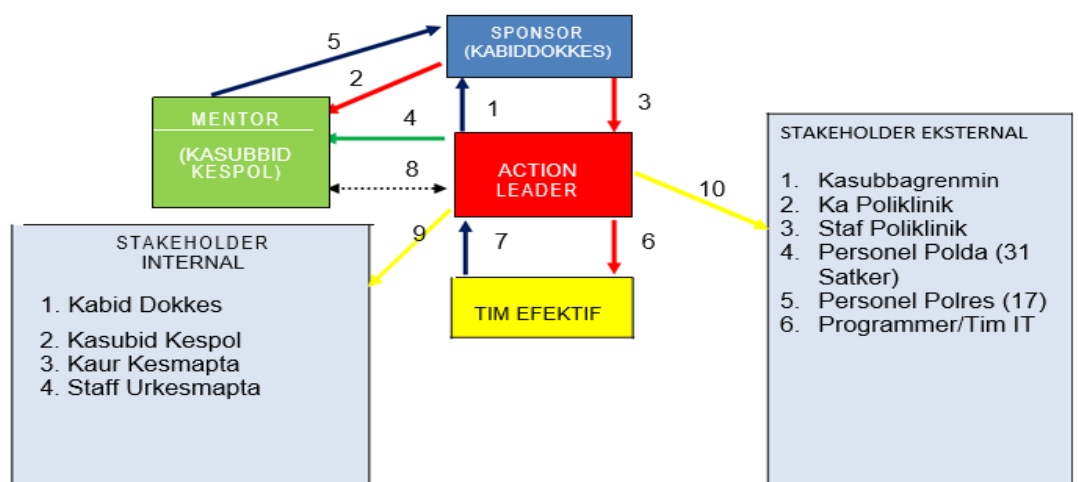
SPONSOR
(KABIDDOKKES)

5

2

MENTOR

(KASUBBID KESPOL)

4

1

3

8

ACTION LEADER

10

9

7

6

TIM EFEKTIF

STAKEHOLDER INTERNAL

1. Kabid Dokkes
2. Kasubid Kespol
3. Kaur Kesmapta
4. Staff Urkesmapta

STAKEHOLDER EKSTERNAL

1. Kasubbagrenmin
2. Ka Poliklinik
3. Staf Poliklinik
4. Personel Polda (31 Satker)
5. Personel Polres (17)
6. Programmer/Tim IT